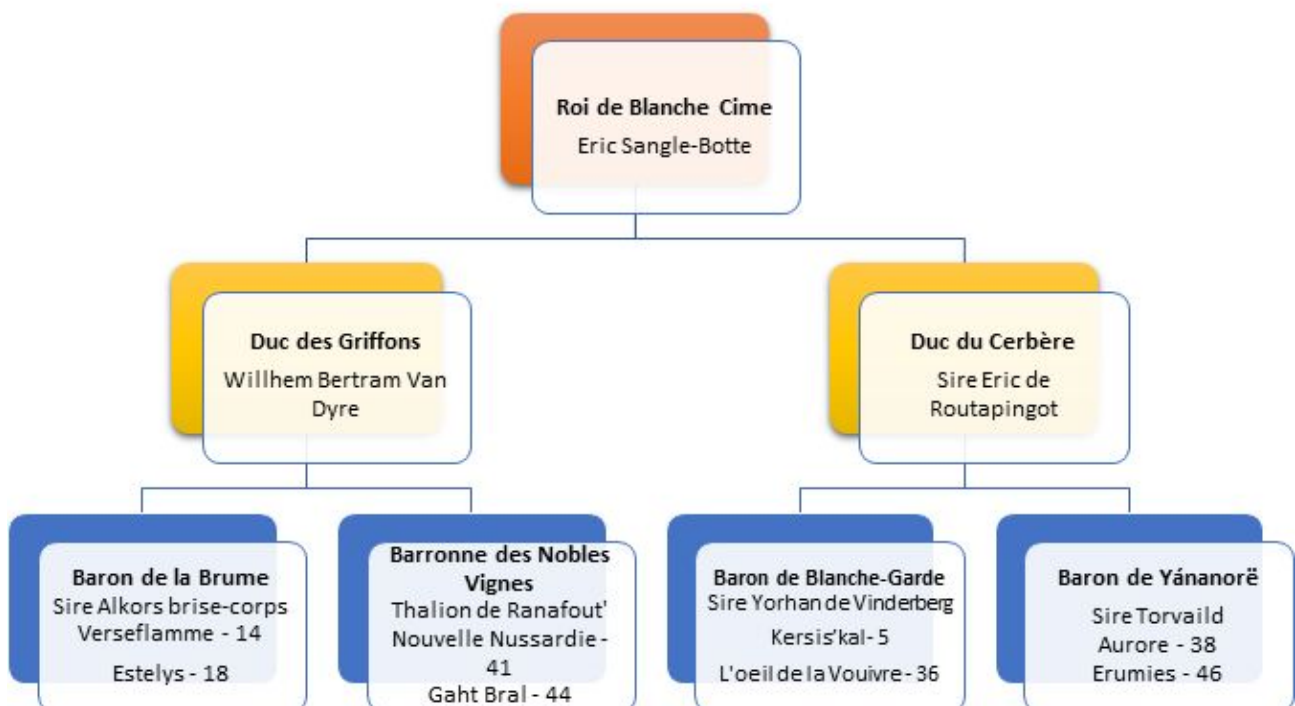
Roi de Blanche Cime
Eric Sangle-Botte

Duc des Griffons
Willhem Bertram Van Dyre

Duc du Cerbère
Sire Eric de Routapingot

Baron de la Brume
Sire Alkors brise-corps
Verseflamme - 14
Estelys - 18

Barronne des Nobles Vignes
Thalion de Ranafout'
Nouvelle Nussardie - 41
Gaht Bral - 44

Baron de Blanche-Garde
Sire Yorhan de Vinderberg
Kersis'kal - 5
L'oeil de la Vouivre - 36

Baron de Yánanorë
Sire Torvaild
Aurore - 38
Erumies - 46